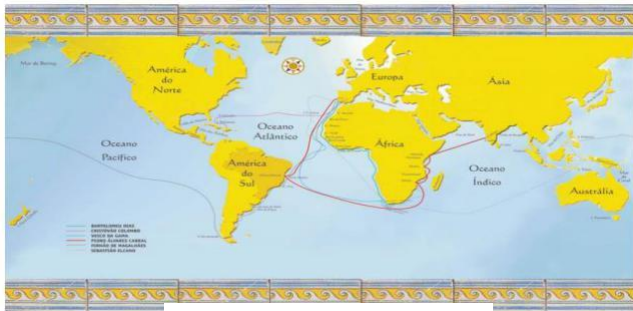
Mar de Bering

América do Norte

Europa

Ásia

Oceano Atlântico

Oceano Pacífico

África

América do Sul

Oceano Índico

Austrália

BARTOLOMEU DIAS
CRISTÓVÃO COLOMBO
VASCO DA GAMA
PEDRO ÁLVARES CABRAL
FERNÃO DE MAGALHÃES
SEBASTIÃO ELCANO